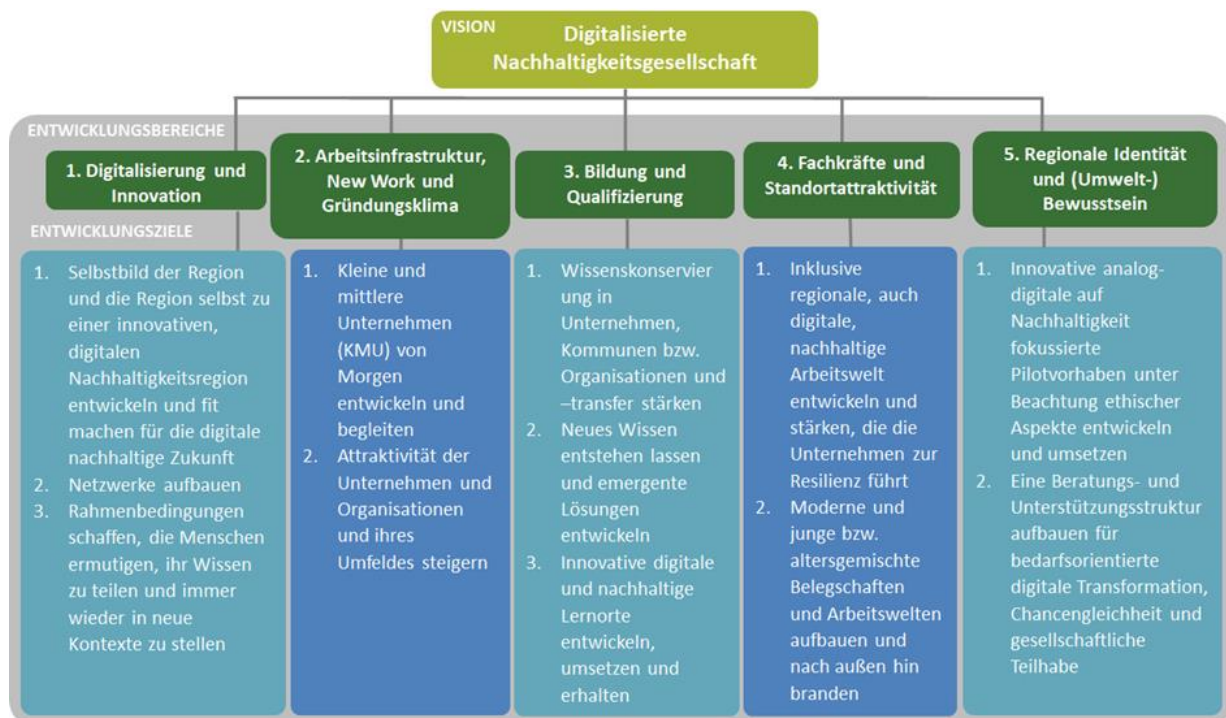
VISION Digitalisierte Nachhaltigkeitsgesellschaft

ENTWICKLUNGSBEREICHE

ENTWICKLUNGSZIELE

1. Digitalisierung und Innovation

1. Selbstbild der Region und die Region selbst zu einer innovativen, digitalen Nachhaltigkeitsregion entwickeln und fit machen für die digitale nachhaltige Zukunft
2. Netzwerke aufbauen
3. Rahmenbedingungen schaffen, die Menschen ermutigen, ihr Wissen zu teilen und immer wieder in neue Kontexte zu stellen

2. Arbeitsinfrastruktur, New Work und Gründungsklima

1. Kleine und mittlere Unternehmen (KMU) von Morgen entwickeln und begleiten
2. Attraktivität der Unternehmen und Organisationen und ihres Umfeldes steigern

3. Bildung und Qualifizierung

1. Wissenskonservierung in Unternehmen, Kommunen bzw. Organisationen und –transfer stärken
2. Neues Wissen entstehen lassen und emergente Lösungen entwickeln
3. Innovative digitale und nachhaltige Lernorte entwickeln, umsetzen und erhalten

4. Fachkräfte und Standortattraktivität

1. Inklusive regionale, auch digitale, nachhaltige Arbeitswelt entwickeln und stärken, die die Unternehmen zur Resilienz führt
2. Moderne und junge bzw. altersgemischte Belegschaften und Arbeitswelten aufbauen und nach außen hin branden

5. Regionale Identität und (Umwelt-) Bewusstsein

1. Innovative analog-digitale auf Nachhaltigkeit fokussierte Pilotvorhaben unter Beachtung ethischer Aspekte entwickeln und umsetzen
2. Eine Beratungs- und Unterstützungsstruktur aufbauen für bedarfsorientierte digitale Transformation, Chancengleichheit und gesellschaftliche Teilhabe